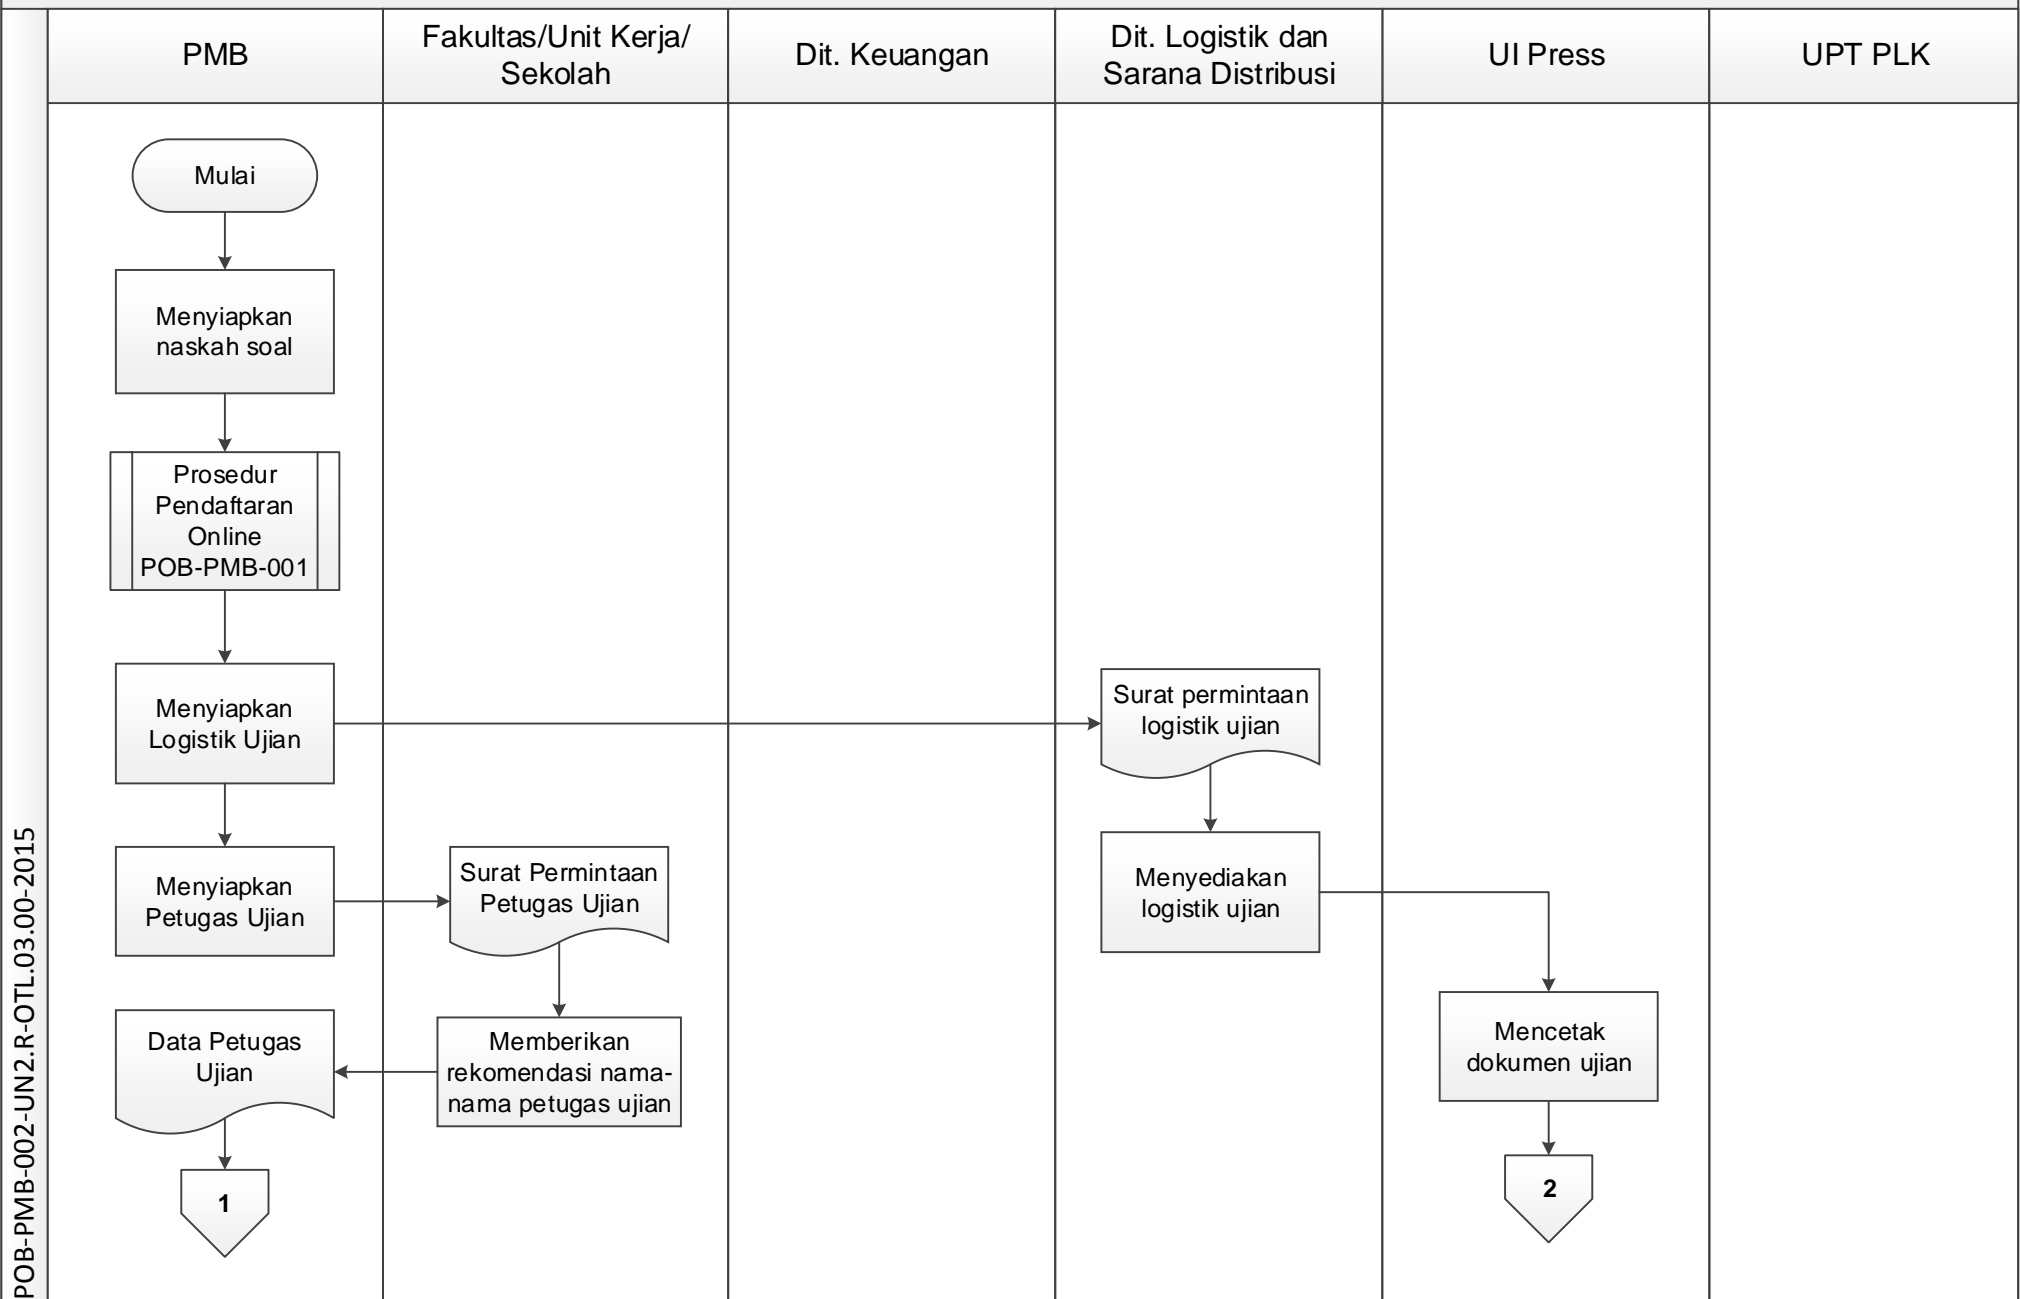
POB-PMB-002-UN2.R-OTL.03.00-2015

PMB

Fakultas/Unit Kerja/ Sekolah

Dit. Keuangan

Dit. Logistik dan Sarana Distribusi

UI Press

UPT PLK

Mulai

Menyiapkan naskah soal

Prosedur Pendaftaran Online POB-PMB-001

Menyiapkan Logistik Ujian

Surat permintaan logistik ujian

Menyiapkan Petugas Ujian

Surat Permintaan Petugas Ujian

Menyediakan logistik ujian

Mencetak dokumen ujian

Data Petugas Ujian

Memberikan rekomendasi nama-nama petugas ujian

1

2